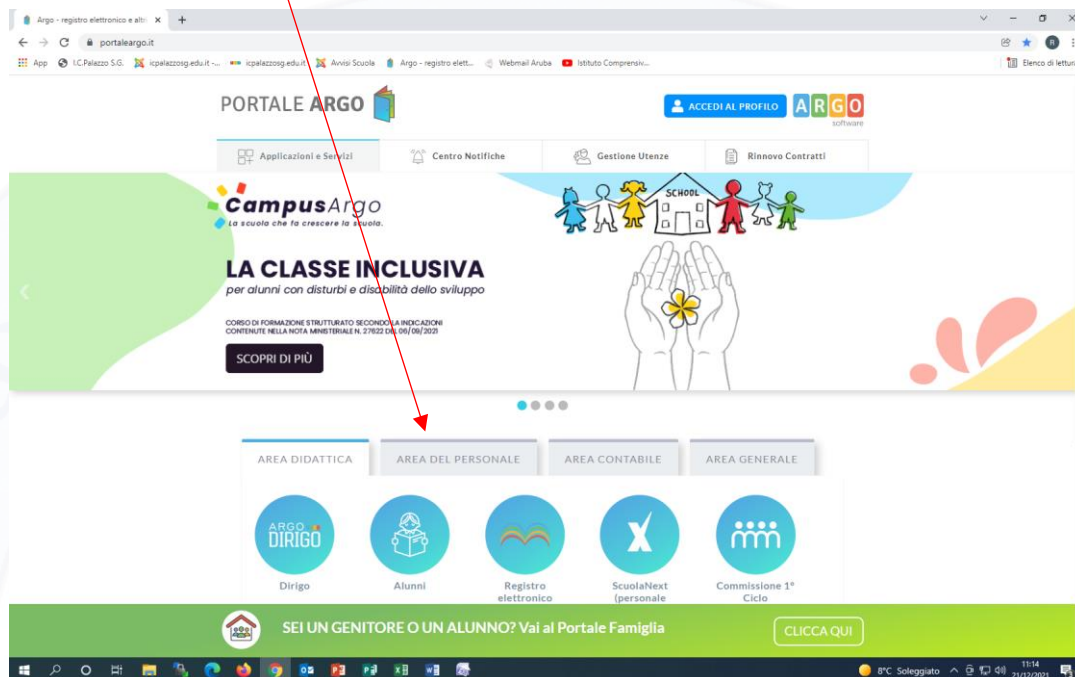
Argo - registro elettronico e altri ×
portaleargo.it
App  I.C.Palazzo S.G.  icpalazzosg.edu.it -...  icpalazzosg.edu.it  Avvisi Scuola  Argo - registro elett...  Webmail Aruba  Istituto Comprensiv...  Elenco di lettura

PORTALE ARGO
ACCEDI AL PROFILO  ARGO software

Applicazioni e Servizi  Centro Notifiche  Gestione Utenze  Rinnovo Contratti

CampusArgo
La scuola che fa crescere la scuola.
SCHOOL
LA CLASSE INCLUSIVA
per alunni con disturbi e disabilità dello sviluppo
CORSO DI FORMAZIONE STRUTTURATO SECONDO LE INDICAZIONI CONTENUTE NELLA NOTA MINISTERIALE N. 27622 DEL 06/09/2021
SCOPRI DI PIÙ

AREA DIDATTICA  AREA DEL PERSONALE  AREA CONTABILE  AREA GENERALE

ARGO DIRIGO
Dirigo  Alunni  Registro elettronico  ScuolaNext (personale  Commissione 1° Ciclo

SEI UN GENITORE O UN ALUNNO? Vai al Portale Famiglia  CLICCA QUI

8°C Soleggiato  11:14 21/12/2021